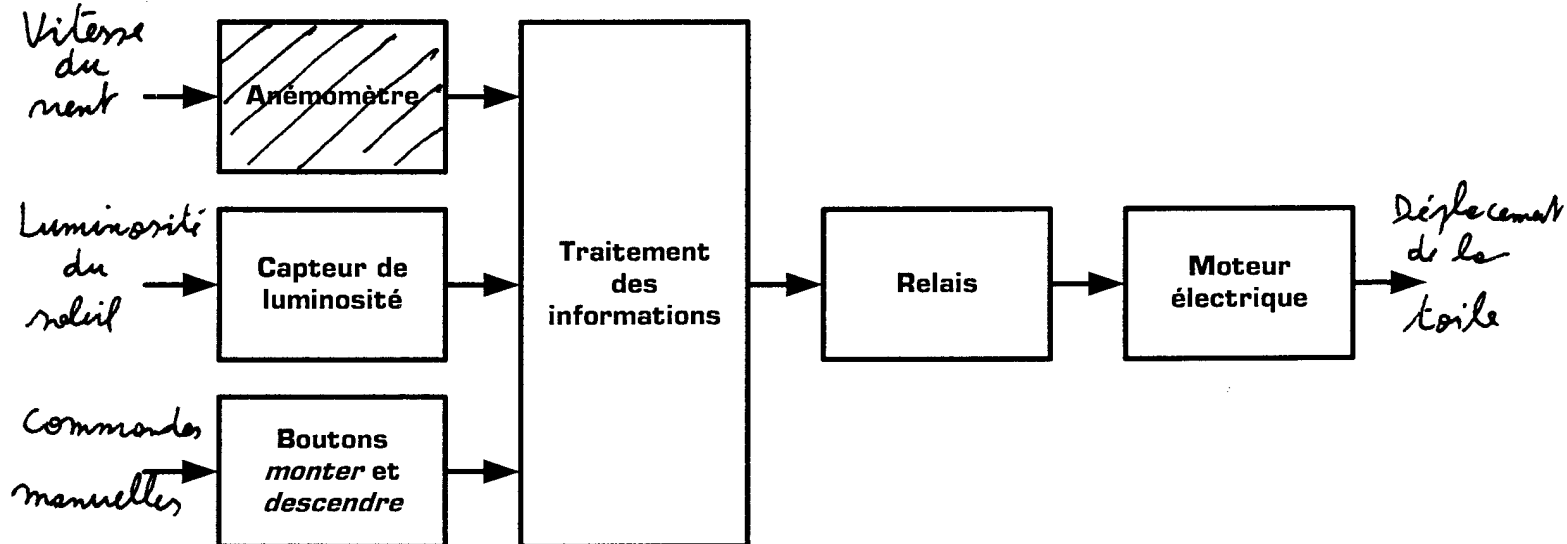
Vitesse du vent

Anémomètre

Luminosité du soleil

Capteur de luminosité

Commandes manuelles

Boutons *monter* et *descendre*

Traitement des informations

Relais

Moteur électrique

Déplacement de la toile